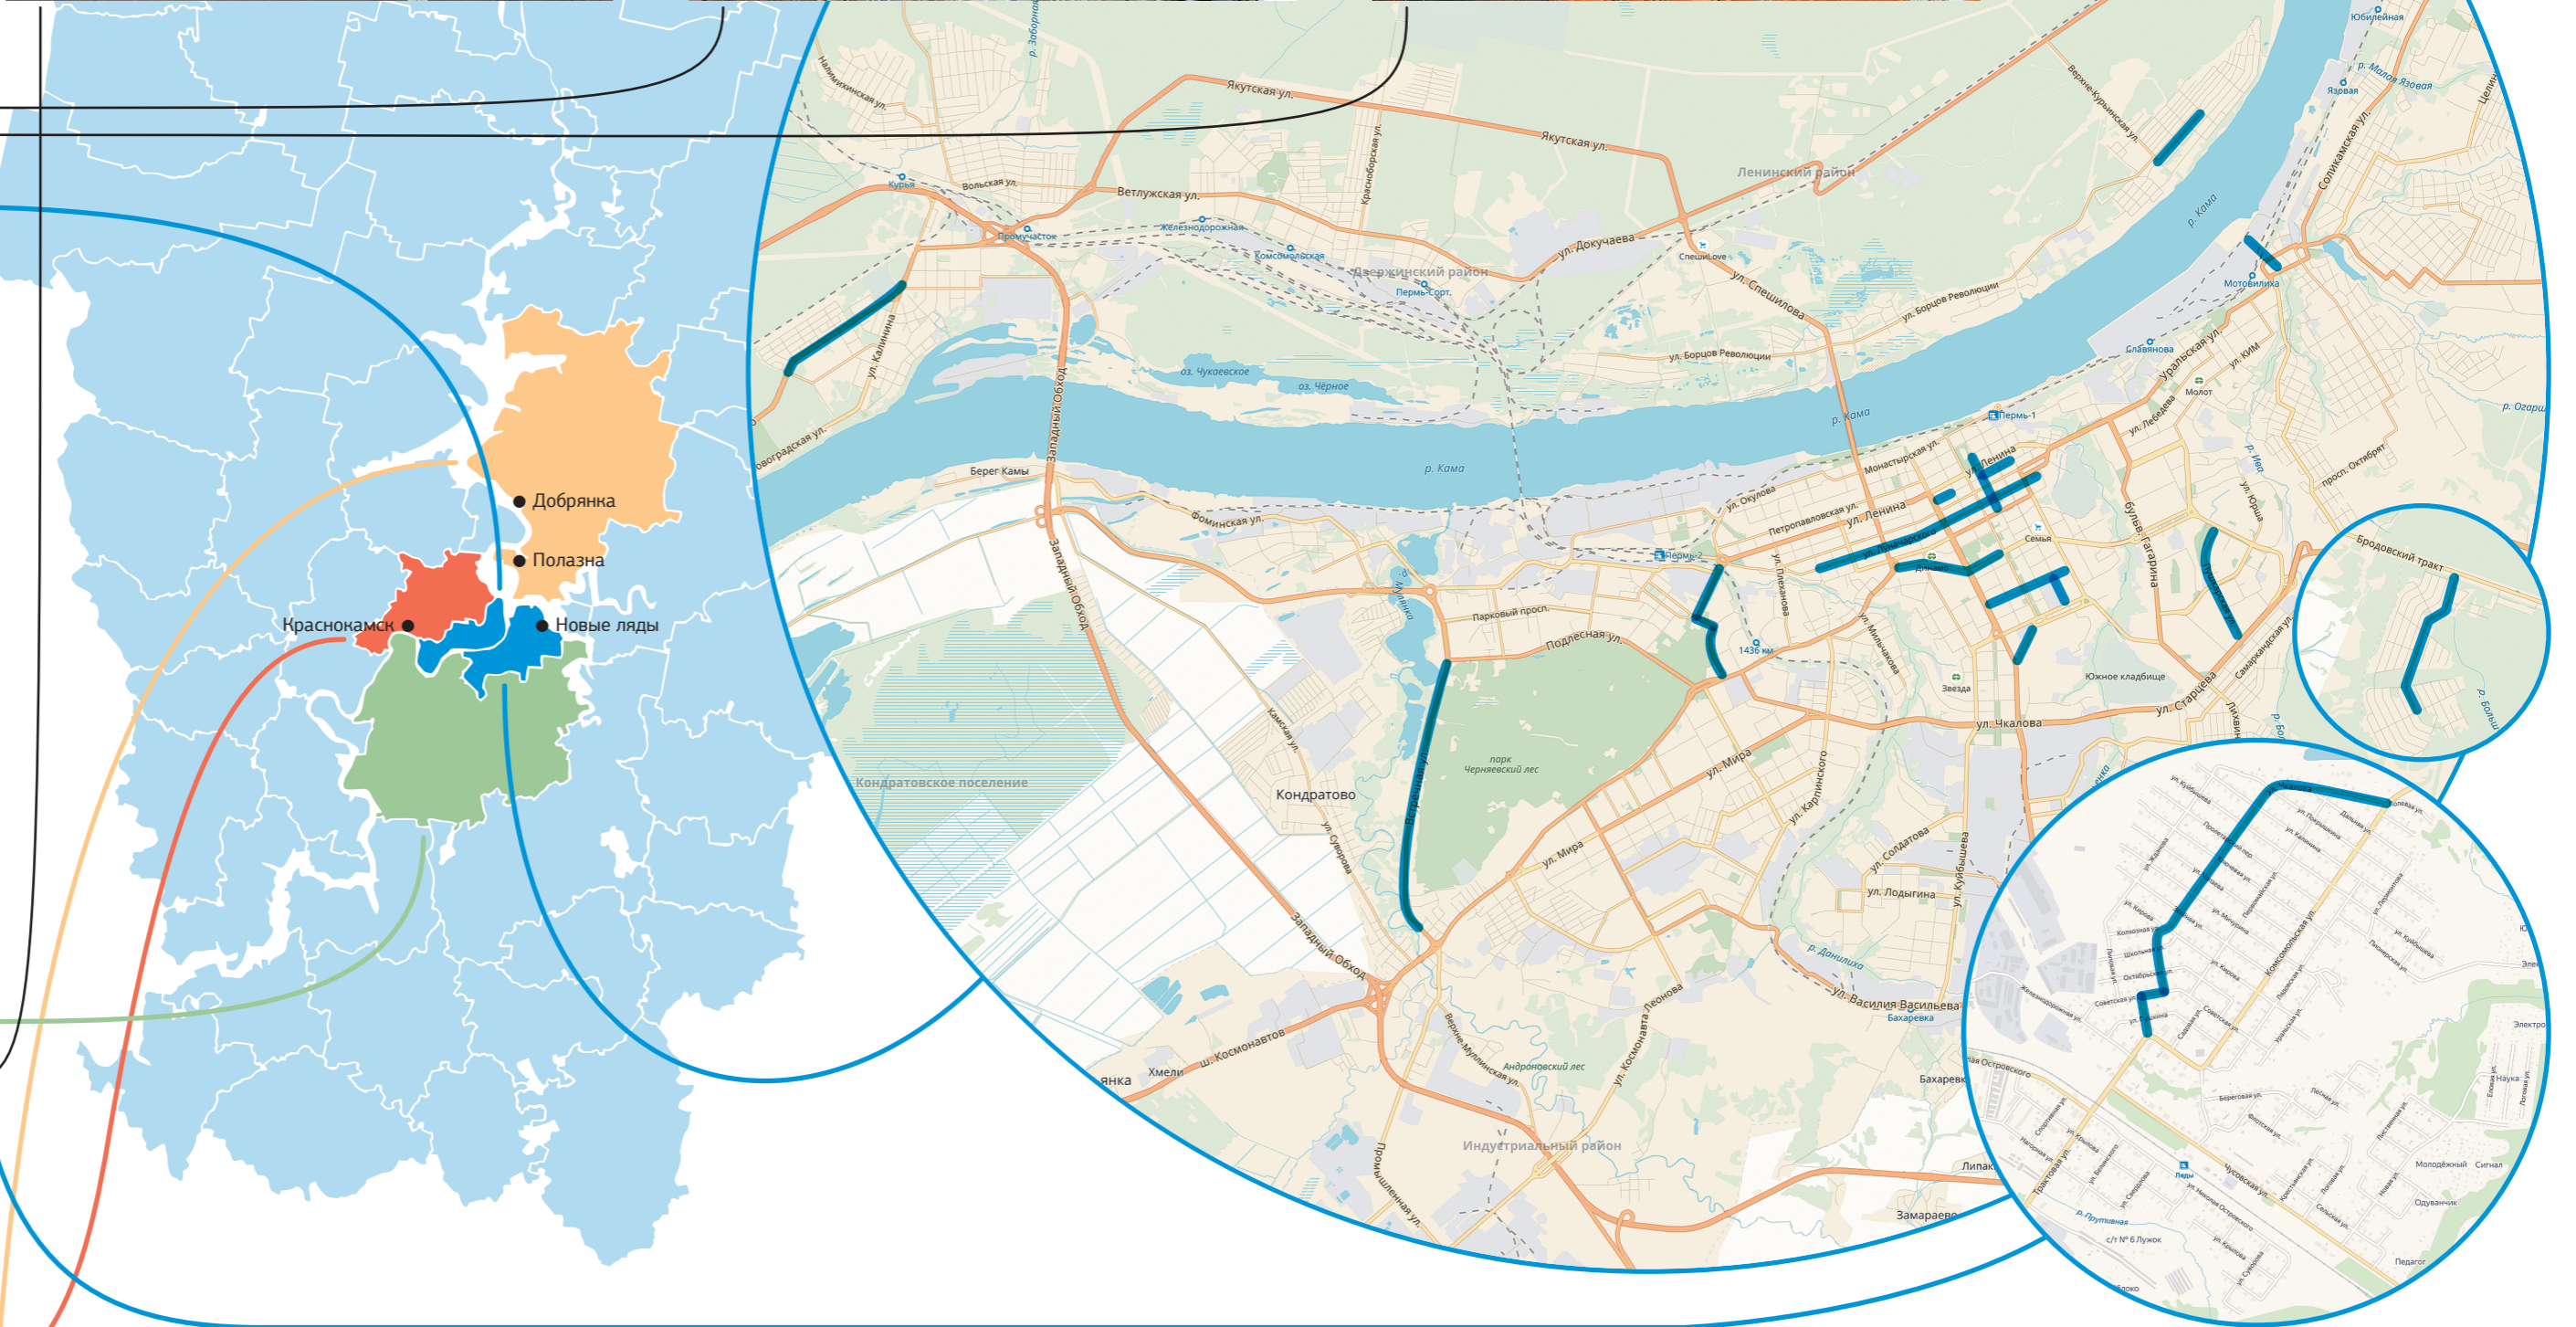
Добрянка
Полазна
Краснокамск
Новые ляды

Якутская ул.
Якутская ул.
Ветлужская ул.
Вольская ул.
Курья
Промучастое
Железнодорожная
Комсомольская
Дзержинский район
Пермь-Сорт.
ул. Докучаева
Ленинский район
Спешилove
ул. Спешилова
ул. Борцов Революции
ул. Борцов Революции
Верхне-Курьинская ул.
р. Кама
Соликамская ул.
Юбилейная
Язовая
р. Малая Язовая
Мотовилиха
Славянова
Уральская ул.
ул. КИМ
Молот
ул. Лебедева
Пермь-1
р. Кама
оз. Чукаевское
оз. Чёрное
ул. Калинина
Западный Обход
Берег Камы
р. Кама
Фоминская ул.
ул. Окулова
Монастырская ул.
ул. Ленина
ул. Ленина
Петропавловская ул.
Семья
Динамо
Пермь-2
бульв. Гагарина
р. Ива
ул. Юрша
просл. Октябрят
р. Огарь
Бродовский тракт
р. Мулянка
Парковый просп.
Подлесная ул.
1436 км
ул. Плеханова
ул. Мильчакова
Звезда
Южное кладбище
ул. Чкалова
ул. Старцева
Самаркандская ул.
парк Черняевский лес
Встречная ул.
Камская ул.
Кондратово
ул. Суворова
Кондратовское поселение
ул. Мира
ул. Мира
ул. Карпинского
ул. Солдатова
ул. Лодыгина
ул. Куйбышева
р. Данилиха
ул. Василия Васильева
Бахаревка
Западный Обход
Хмели
ш. Космонавтов
Верхне-Муллинская ул.
Андроновский лес
ул. Космонавта Леонова
Индустриальный район
Промышленная ул.
Замараево
Бахаревка
Липак
Чкалова
Советская ул.
Железнодорожная ул.
Трактовая ул.
Чусовская ул.
Ляды
р. Прутивная
с/т № 6 Лужок
Молодёжный
Сигнал
Одуванчик
Педагог
Наука
Электро